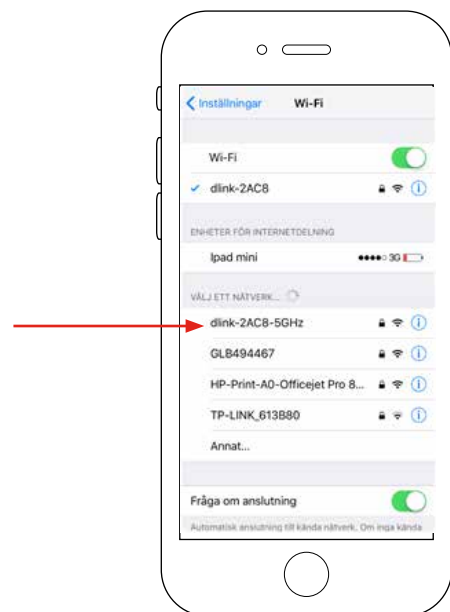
Inställningar Wi-Fi

Wi-Fi

dlink-2AC8

ENHETER FÖR INTERNETDELNING

Ipad mini 3G

VÄLJ ETT NÄTVERK...

dlink-2AC8-5GHz

GLB494467

HP-Print-A0-Officejet Pro 8...

TP-LINK_613B80

Annat...

Fråga om anslutning

Automatisk anslutning till kända nätverk. Om inga kända